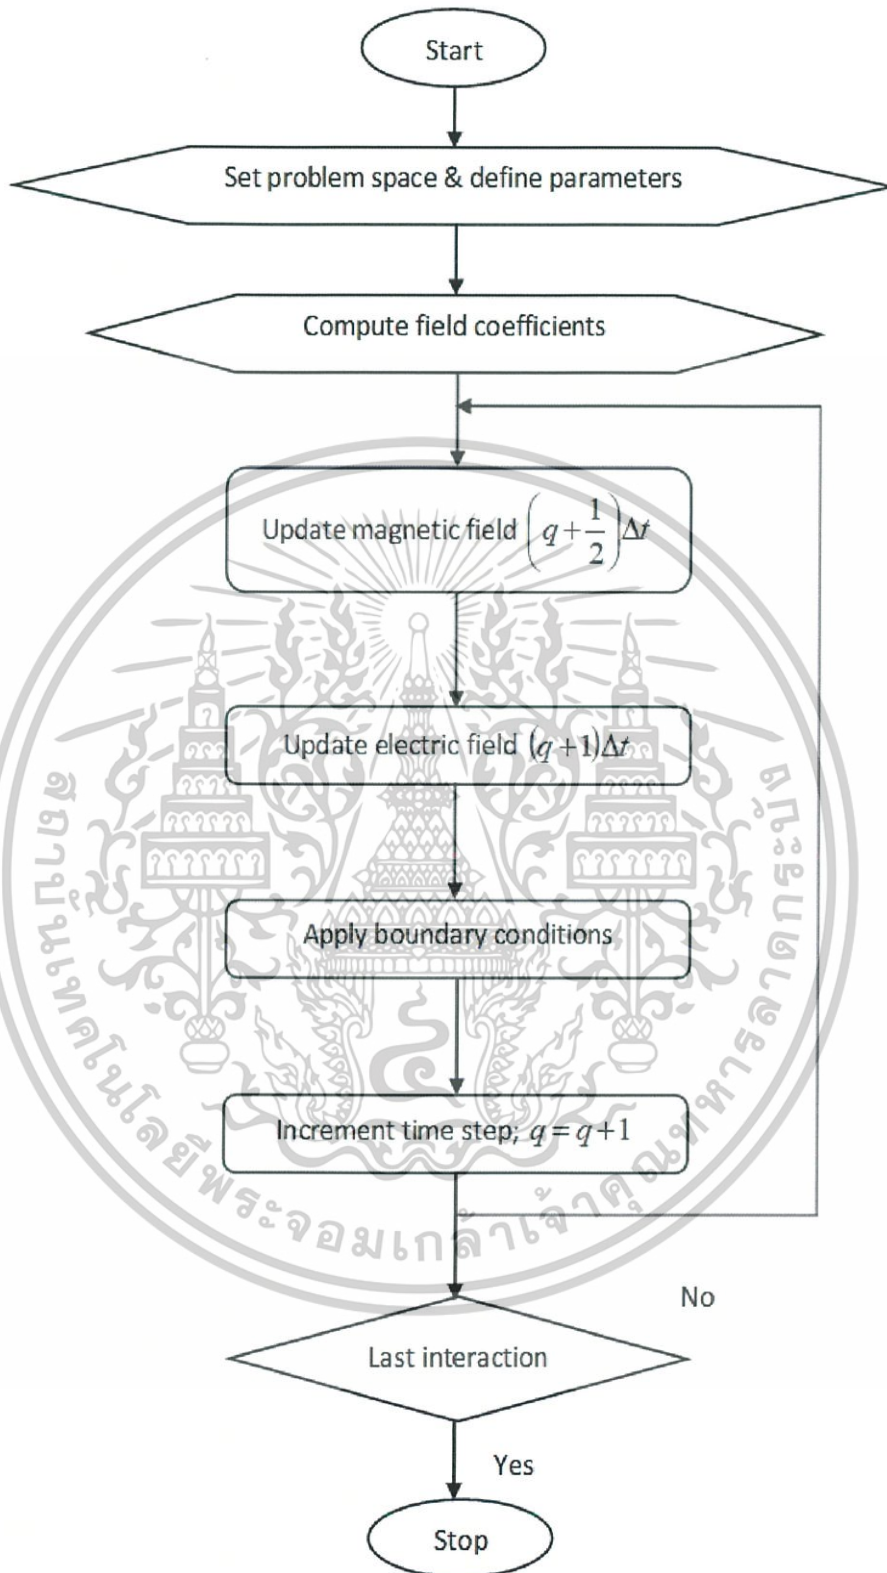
Start

Set problem space & define parameters

Compute field coefficients

Update magnetic field $\left(q+\frac{1}{2}\right)\Delta t$

Update electric field $(q+1)\Delta t$

Apply boundary conditions

Increment time step; $q=q+1$

No

Last interaction

Yes

Stop

สถาบันเทคโนโลยีพระจอมเกล้าเจ้าคุณทหารลาดกระบัง